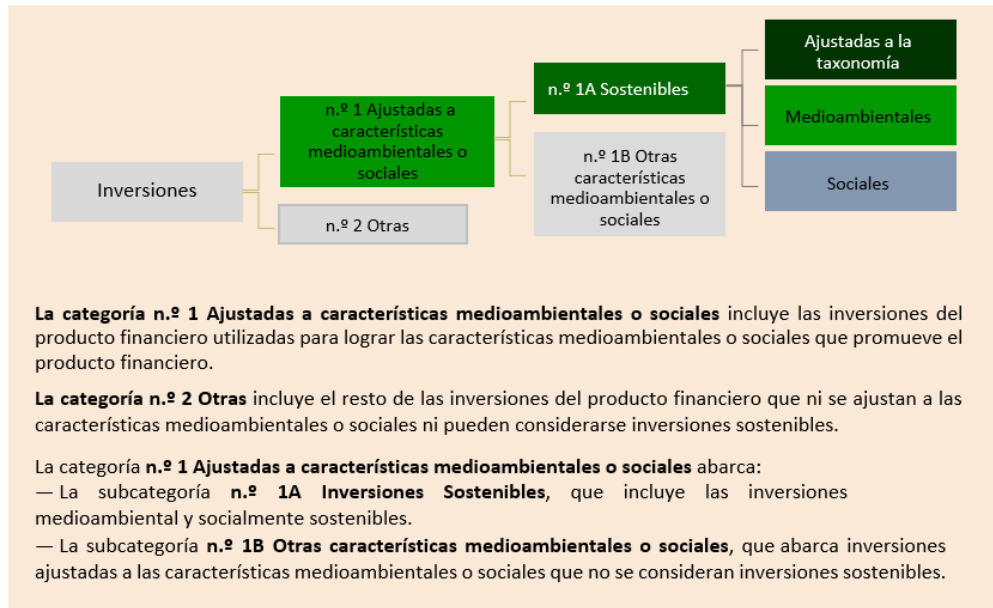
Inversiones

n.º 1 Ajustadas a características medioambientales o sociales

n.º 2 Otras

n.º 1A Sostenibles

n.º 1B Otras características medioambientales o sociales

Ajustadas a la taxonomía

Medioambientales

Sociales

**La categoría n.º 1 Ajustadas a características medioambientales o sociales** incluye las inversiones del producto financiero utilizadas para lograr las características medioambientales o sociales que promueve el producto financiero.

**La categoría n.º 2 Otras** incluye el resto de las inversiones del producto financiero que ni se ajustan a las características medioambientales o sociales ni pueden considerarse inversiones sostenibles.

La categoría **n.º 1 Ajustadas a características medioambientales o sociales** abarca:
— La subcategoría **n.º 1A Inversiones Sostenibles**, que incluye las inversiones medioambiental y socialmente sostenibles.
— La subcategoría **n.º 1B Otras características medioambientales o sociales**, que abarca inversiones ajustadas a las características medioambientales o sociales que no se consideran inversiones sostenibles.